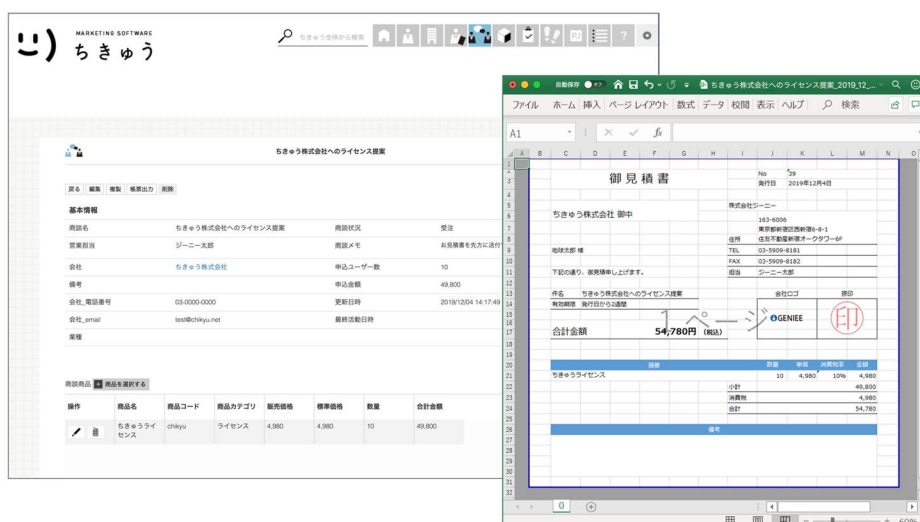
MARKETING SOFTWARE
ちきゅう

ちきゅう全体から検索

ちきゅう株式会社へのライセンス提案

戻る 編集 複製 帳票出力 削除

基本情報

| 商談名 | ちきゅう株式会社へのライセンス提案 | 商談状況 | 受注 |
|---|---|---|---|
| 営業担当 | ジーニー太郎 | 商談メモ | お見積書を先方に送付 |
| 会社 | ちきゅう株式会社 | 申込ユーザー数 | 10 |
| 備考 | | 申込金額 | 49,800 |
| 会社_電話番号 | 03-0000-0000 | 更新日時 | 2019/12/04 14:17:49 |
| 会社_email | test@chikyu.net | 最終活動日時 | |
| 業種 | | | |

商談商品 + 商品を選択する

| 操作 | 商品名 | 商品コード | 商品カテゴリ | 販売価格 | 標準価格 | 数量 | 合計金額 |
|---|---|---|---|---|---|---|---|
| | ちきゅうライセンス | chikyu | ライセンス | 4,980 | 4,980 | 10 | 49,800 |

自動保存 オフ ちきゅう株式会社へのライセンス提案_2019_12...
ファイル ホーム 挿入 ページレイアウト 数式 データ 校閲 表示 ヘルプ 検索
A1 fx

御見積書
No 39
発行日 2019年12月4日
株式会社ジーニー
ちきゅう株式会社 御中
163-6006
東京都新宿区西新宿6-8-1
住所 住友不動産新宿オークタワー6F
TEL 03-5909-8181
地球太郎 様
FAX 03-5909-8182
下記の通り、御見積申し上げます。
担当 ジーニー太郎
件名 ちきゅう株式会社へのライセンス提案
有効期限 発行日から2週間
会社ロゴ 捺印
合計金額 54,780円 (税込)
1ページ
GENIEE
印

| 摘要 | 数量 | 単価 | 消費税率 | 金額 |
|---|---|---|---|---|
| ちきゅうライセンス | 10 | 4,980 | 10% | 4,980 |
| 小計 | | | | 49,800 |
| 消費税 | | | | 4,980 |
| 合計 | | | | 54,780 |

備考

0